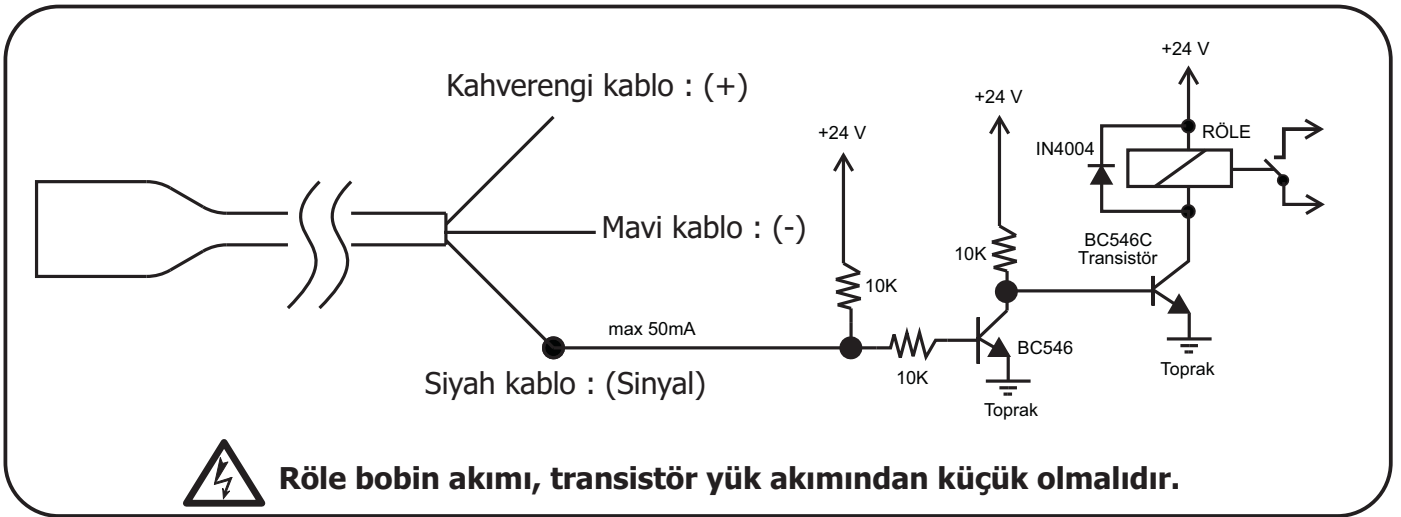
Kahverengi kablo : (+)

Mavi kablo : (-)

Siyah kablo : (Sinyal)

max 50mA

+24 V

10K

10K

BC546

Toprak

+24 V

10K

+24 V

IN4004

RÖLE

BC546C
Transistör

Toprak

Röle bobin akımı, transistör yük akımından küçük olmalıdır.